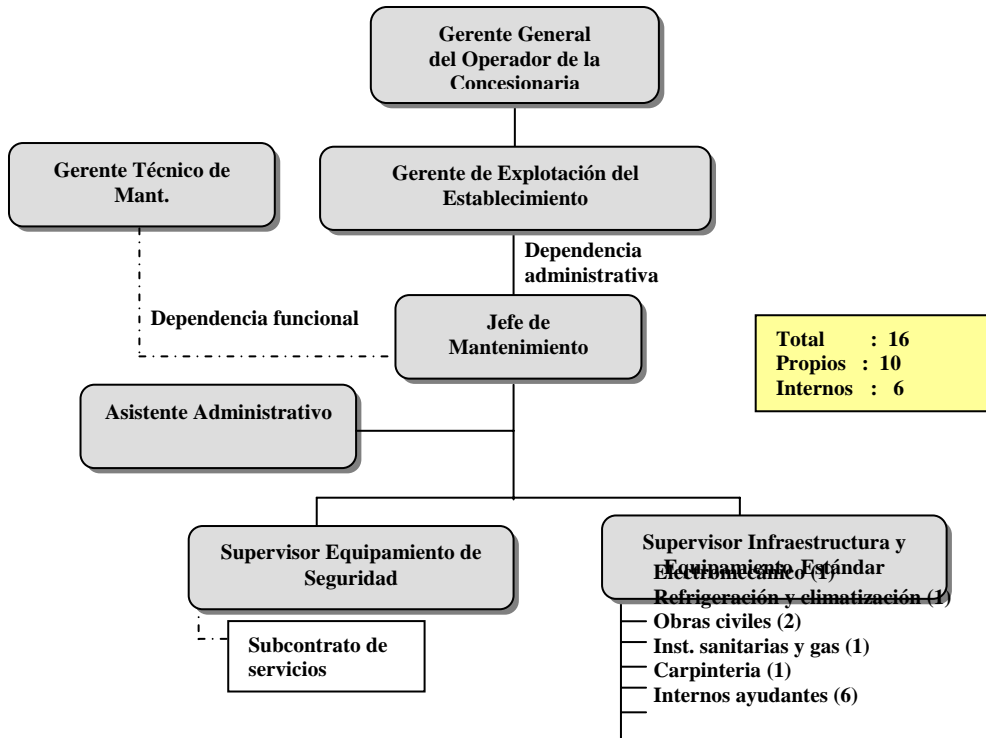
Gerente General del Operador de la Concesionaria

Gerente Técnico de Mant.

Gerente de Explotación del Establecimiento

Dependencia administrativa

Dependencia funcional

Jefe de Mantenimiento

Total : 16
Propios : 10
Internos : 6

Asistente Administrativo

Supervisor Equipamiento de Seguridad

Supervisor Infraestructura y Equipamiento Estándar

Subcontrato de servicios

Electromecánico (1)
Refrigeración y climatización (1)
Obras civiles (2)
Inst. sanitarias y gas (1)
Carpinteria (1)
Internos ayudantes (6)